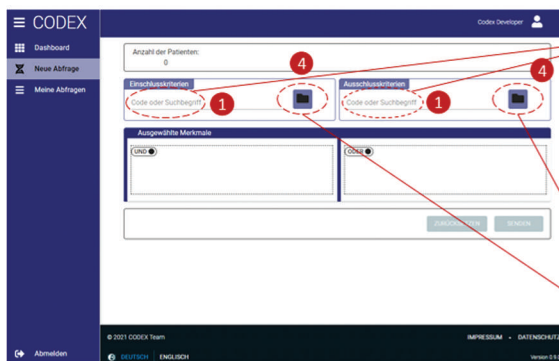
CODEX

Codex Developer

Dashboard

Neue Abfrage

Meine Abfragen

Anzahl der Patienten:
0

4

Einschlusskriterien

Code oder Suchbegriff

1

Ausschlusskriterien

Code oder Suchbegriff

1

4

Ausgewählte Merkmale

UND

ODER

ZURÜCKSETZEN

SENDEN

Abmelden

© 2021 CODEX Team

IMPRESSUM • DATENSCHUTZ

DEUTSCH | ENGLISCH

Version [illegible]